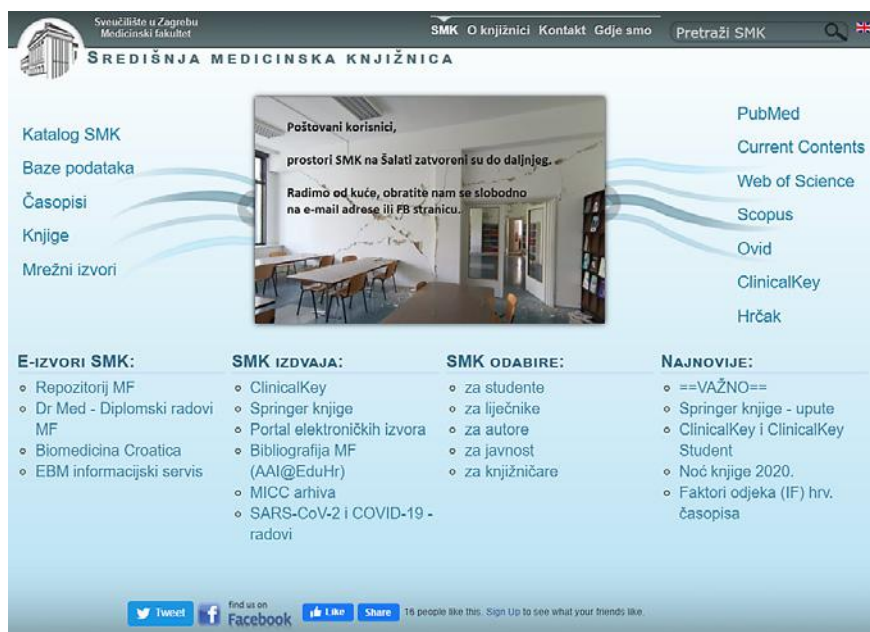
Sveučilište u Zagrebu
Medicinski fakultet

SMK O knjižnici Kontakt Gdje smo

Pretraži SMK

SREDIŠNJA MEDICINSKA KNJIŽNICA

Katalog SMK
Baze podataka
Časopisi
Knjige
Mrežni izvori

Poštovani korisnici,

prostori SMK na Šalati zatvoreni su do daljnjeg.

Radimo od kuće, obratite nam se slobodno na e-mail adrese ili FB stranicu.

PubMed
Current Contents
Web of Science
Scopus
Ovid
ClinicalKey
Hrčak

E-IZVORI SMK:
- Repozitorij MF
- Dr Med - Diplomski radovi MF
- Biomedicina Croatica
- EBM informacijski servis

SMK IZDVAJA:
- ClinicalKey
- Springer knjige
- Portal elektroničkih izvora
- Bibliografija MF (AAI@EduHr)
- MICC arhiva
- SARS-CoV-2 i COVID-19 - radovi

SMK ODABIRE:
- za studente
- za liječnike
- za autore
- za javnost
- za knjižničare

NAJNOVIJE:
- ==VAŽNO==
- Springer knjige - upute
- ClinicalKey i ClinicalKey Student
- Noć knjige 2020.
- Faktori odjeka (IF) hrv. časopisa

Tweet find us on Facebook Like Share 16 people like this. Sign Up to see what your friends like.